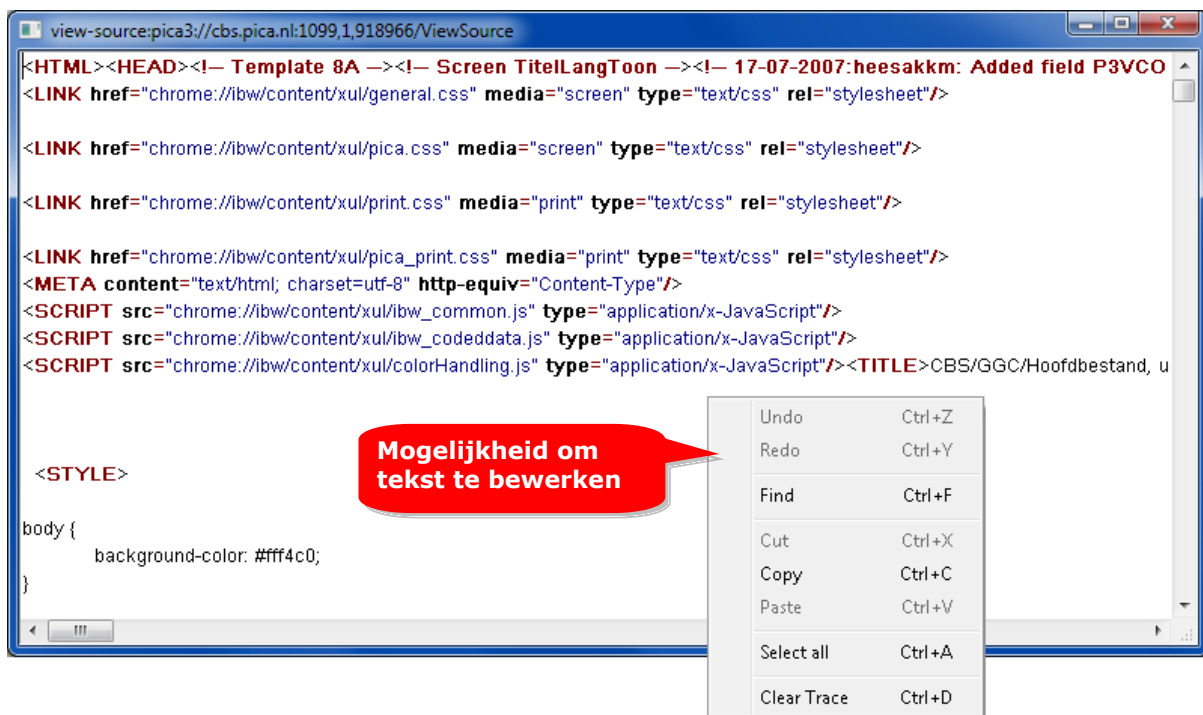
view-source:pica3://cbs.pica.nl:1099,1,918966/ViewSource

<HTML><HEAD><!-- Template 8A --><!-- Screen TitelLangToon --><!-- 17-07-2007:heesakkm: Added field P3VCO
<LINK href="chrome://ibw/content/xul/general.css" media="screen" type="text/css" rel="stylesheet"/>

<LINK href="chrome://ibw/content/xul/pica.css" media="screen" type="text/css" rel="stylesheet"/>

<LINK href="chrome://ibw/content/xul/print.css" media="print" type="text/css" rel="stylesheet"/>

<LINK href="chrome://ibw/content/xul/pica_print.css" media="print" type="text/css" rel="stylesheet"/>
<META content="text/html; charset=utf-8" http-equiv="Content-Type"/>
<SCRIPT src="chrome://ibw/content/xul/ibw_common.js" type="application/x-JavaScript"/>
<SCRIPT src="chrome://ibw/content/xul/ibw_codeddata.js" type="application/x-JavaScript"/>
<SCRIPT src="chrome://ibw/content/xul/colorHandling.js" type="application/x-JavaScript"/><TITLE>CBS/GGC/Hoofdbestand, u

<STYLE>

body {
background-color: #fff4c0;
}

Mogelijkheid om tekst te bewerken

Undo Ctrl+Z
Redo Ctrl+Y
Find Ctrl+F
Cut Ctrl+X
Copy Ctrl+C
Paste Ctrl+V
Select all Ctrl+A
Clear Trace Ctrl+D